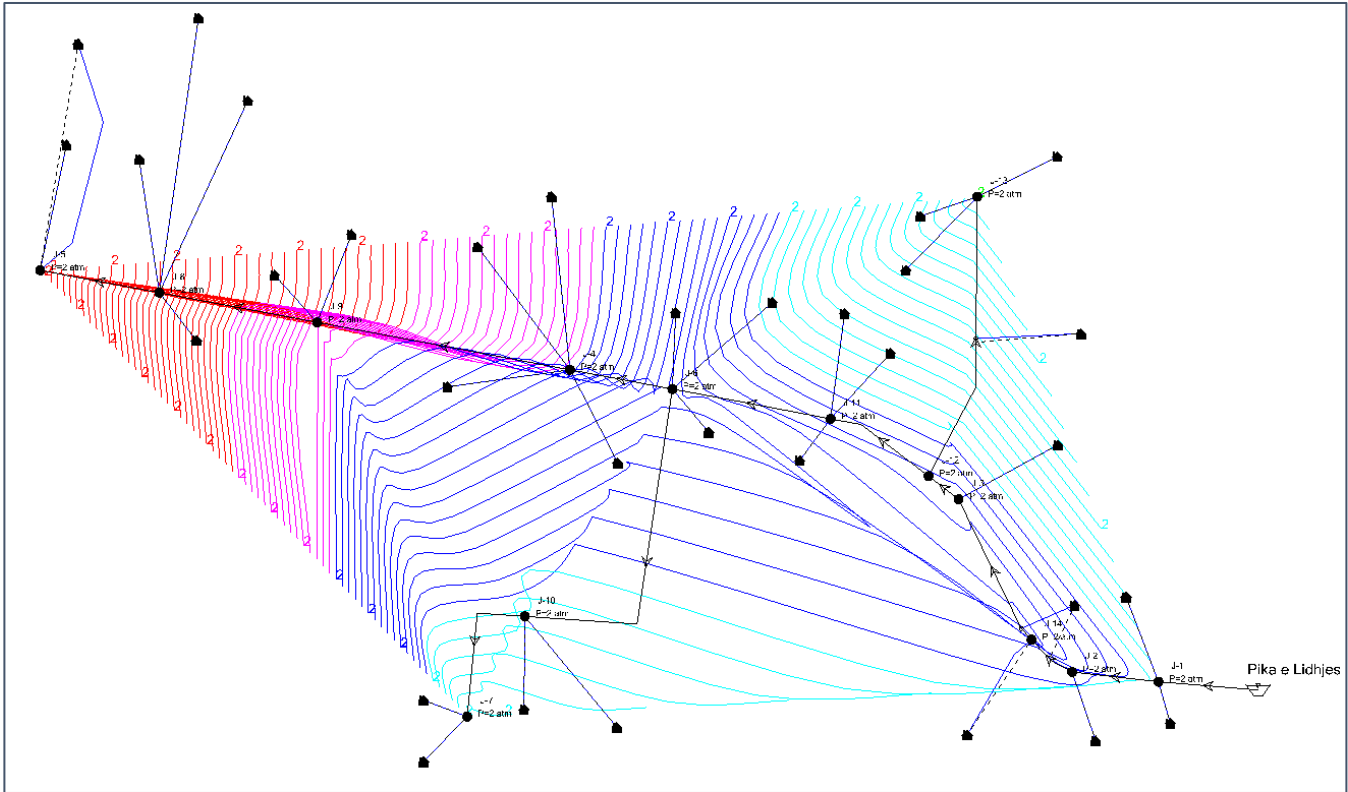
J-5
P=2 atm
J-6
P=2 atm
J-9
P=2 atm
J-4
P=2 atm
J-8
P=2 atm
J-11
P=2 atm
J-13
P=2 atm
J-12
P=2 atm
J-3
P=2 atm
J-14
P=2 atm
J-2
P=2 atm
J-1
P=2 atm
J-10
P=2 atm
J-7
P=2 atm
Pika e Lidhjes
2 2 2 2 2 2 2 2 2 2 2 2 2 2 2 2 2 2 2 2 2 2 2 2 2 2 2